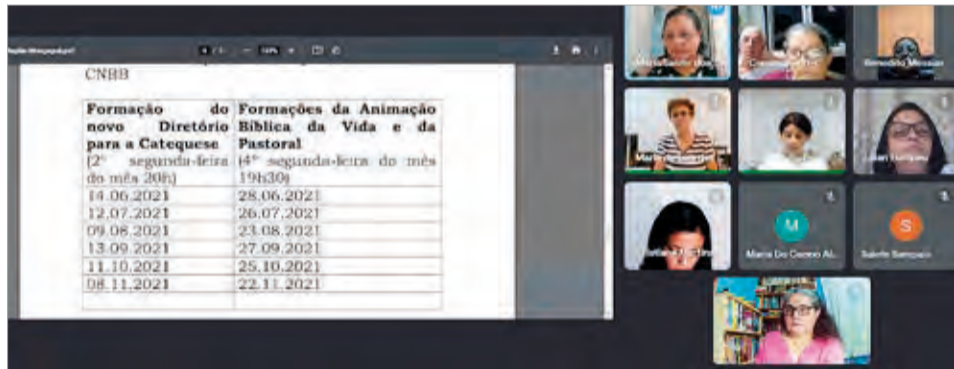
CNBB

| **Formação do novo Diretório para a Catequese** (2° segunda-feira do mês 20h) | **Formações da Animação Bíblica da Vida e da Pastoral** (4ª segunda-feira do mês 19h30) |
|---|---|
| 14.06.2021 | 28.06.2021 |
| 12.07.2021 | 26.07.2021 |
| 09.08.2021 | 23.08.2021 |
| 13.09.2021 | 27.09.2021 |
| 11.10.2021 | 25.10.2021 |
| 08.11.2021 | 22.11.2021 |

M
Maria Do Carmo Al...

S
Salete Sampaio